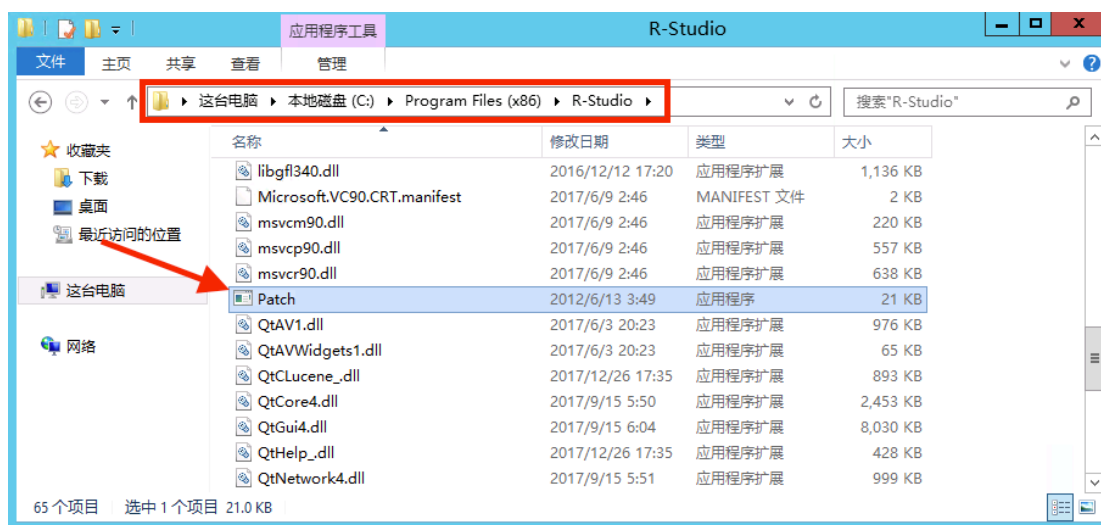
应用程序工具

R-Studio

文件 主页 共享 查看 管理

这台电脑 ▸ 本地磁盘 (C:) ▸ Program Files (x86) ▸ R-Studio ▸

搜索"R-Studio"

收藏夹
下载
桌面
最近访问的位置

这台电脑

网络

| 名称 | 修改日期 | 类型 | 大小 |
|---|---|---|---|
| libgfl340.dll | 2016/12/12 17:20 | 应用程序扩展 | 1,136 KB |
| Microsoft.VC90.CRT.manifest | 2017/6/9 2:46 | MANIFEST 文件 | 2 KB |
| msvcm90.dll | 2017/6/9 2:46 | 应用程序扩展 | 220 KB |
| msvcp90.dll | 2017/6/9 2:46 | 应用程序扩展 | 557 KB |
| msvcr90.dll | 2017/6/9 2:46 | 应用程序扩展 | 638 KB |
| Patch | 2012/6/13 3:49 | 应用程序 | 21 KB |
| QtAV1.dll | 2017/6/3 20:23 | 应用程序扩展 | 976 KB |
| QtAVWidgets1.dll | 2017/6/3 20:23 | 应用程序扩展 | 65 KB |
| QtCLucene_.dll | 2017/12/26 17:35 | 应用程序扩展 | 893 KB |
| QtCore4.dll | 2017/9/15 5:50 | 应用程序扩展 | 2,453 KB |
| QtGui4.dll | 2017/9/15 6:04 | 应用程序扩展 | 8,030 KB |
| QtHelp_.dll | 2017/12/26 17:35 | 应用程序扩展 | 428 KB |
| QtNetwork4.dll | 2017/9/15 5:51 | 应用程序扩展 | 999 KB |

65 个项目 选中 1 个项目 21.0 KB